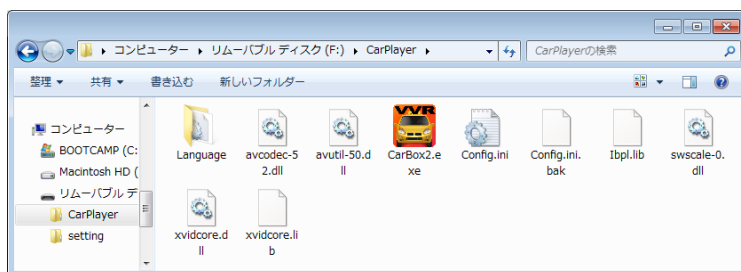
コンピューター ▸ リムーバブル ディスク (F:) ▸ CarPlayer ▸

CarPlayerの検索

整理 ▾ 共有 ▾ 書き込む 新しいフォルダー

コンピューター
BOOTCAMP (C:
Macintosh HD (
リムーバブル デ
CarPlayer
setting

Language
avcodec-52.dll
avutil-50.dll
VVR
CarBox2.exe
Config.ini
Config.ini.bak
Ibpl.lib
swscale-0.dll
xvidcore.dll
xvidcore.lib